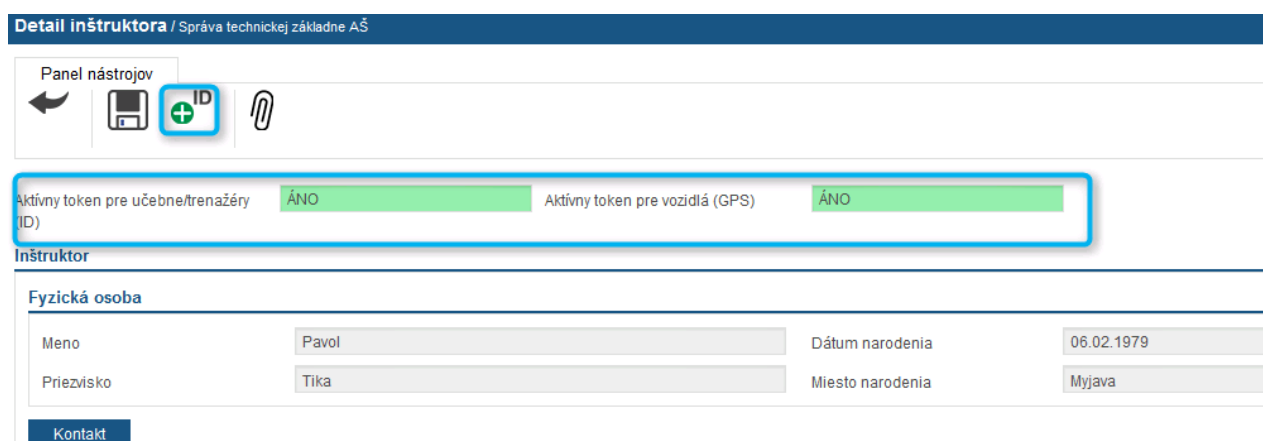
Detail inštruktora / Správa technickej základne AŠ

Panel nástrojov

ID

Aktívny token pre učebne/trenažéry (ID) ÁNO

Aktívny token pre vozidlá (GPS) ÁNO

Inštruktor

Fyzická osoba

| | | | |
|---|---|---|---|
| Meno | Pavol | Dátum narodenia | 06.02.1979 |
| Priezvisko | Tika | Miesto narodenia | Myjava |

Kontakt